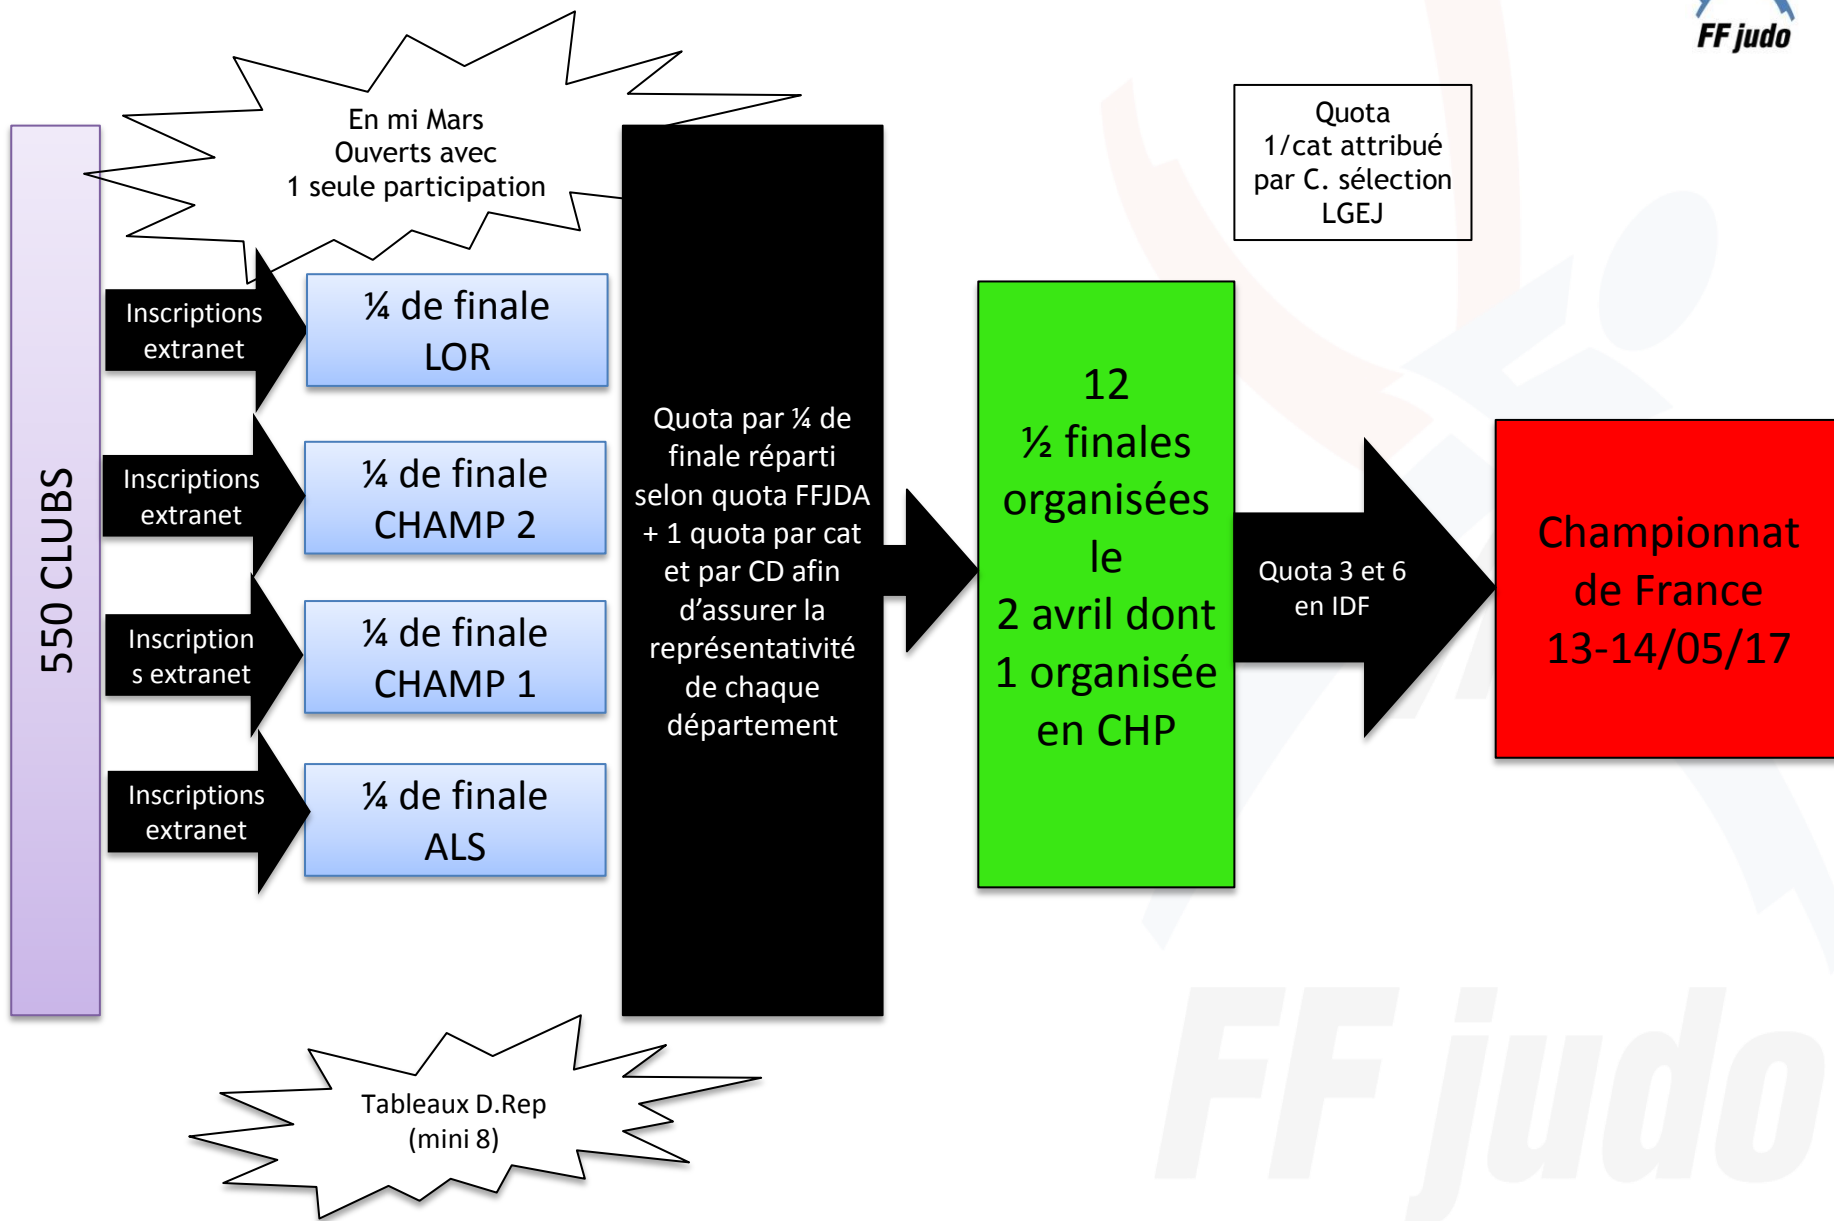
FF judo

En mi Mars
Ouverts avec
1 seule participation

Quota
1/cat attribué
par C. sélection
LGEJ

550 CLUBS

Inscriptions extranet

¼ de finale
LOR

Inscriptions extranet

¼ de finale
CHAMP 2

Inscriptions extranet

¼ de finale
CHAMP 1

Inscriptions extranet

¼ de finale
ALS

Quota par ¼ de finale réparti selon quota FFJDA + 1 quota par cat et par CD afin d'assurer la représentativité de chaque département

12
½ finales
organisées
le
2 avril dont
1 organisée
en CHP

Quota 3 et 6
en IDF

Championnat
de France
13-14/05/17

Tableaux D.Rep
(mini 8)

FF judo